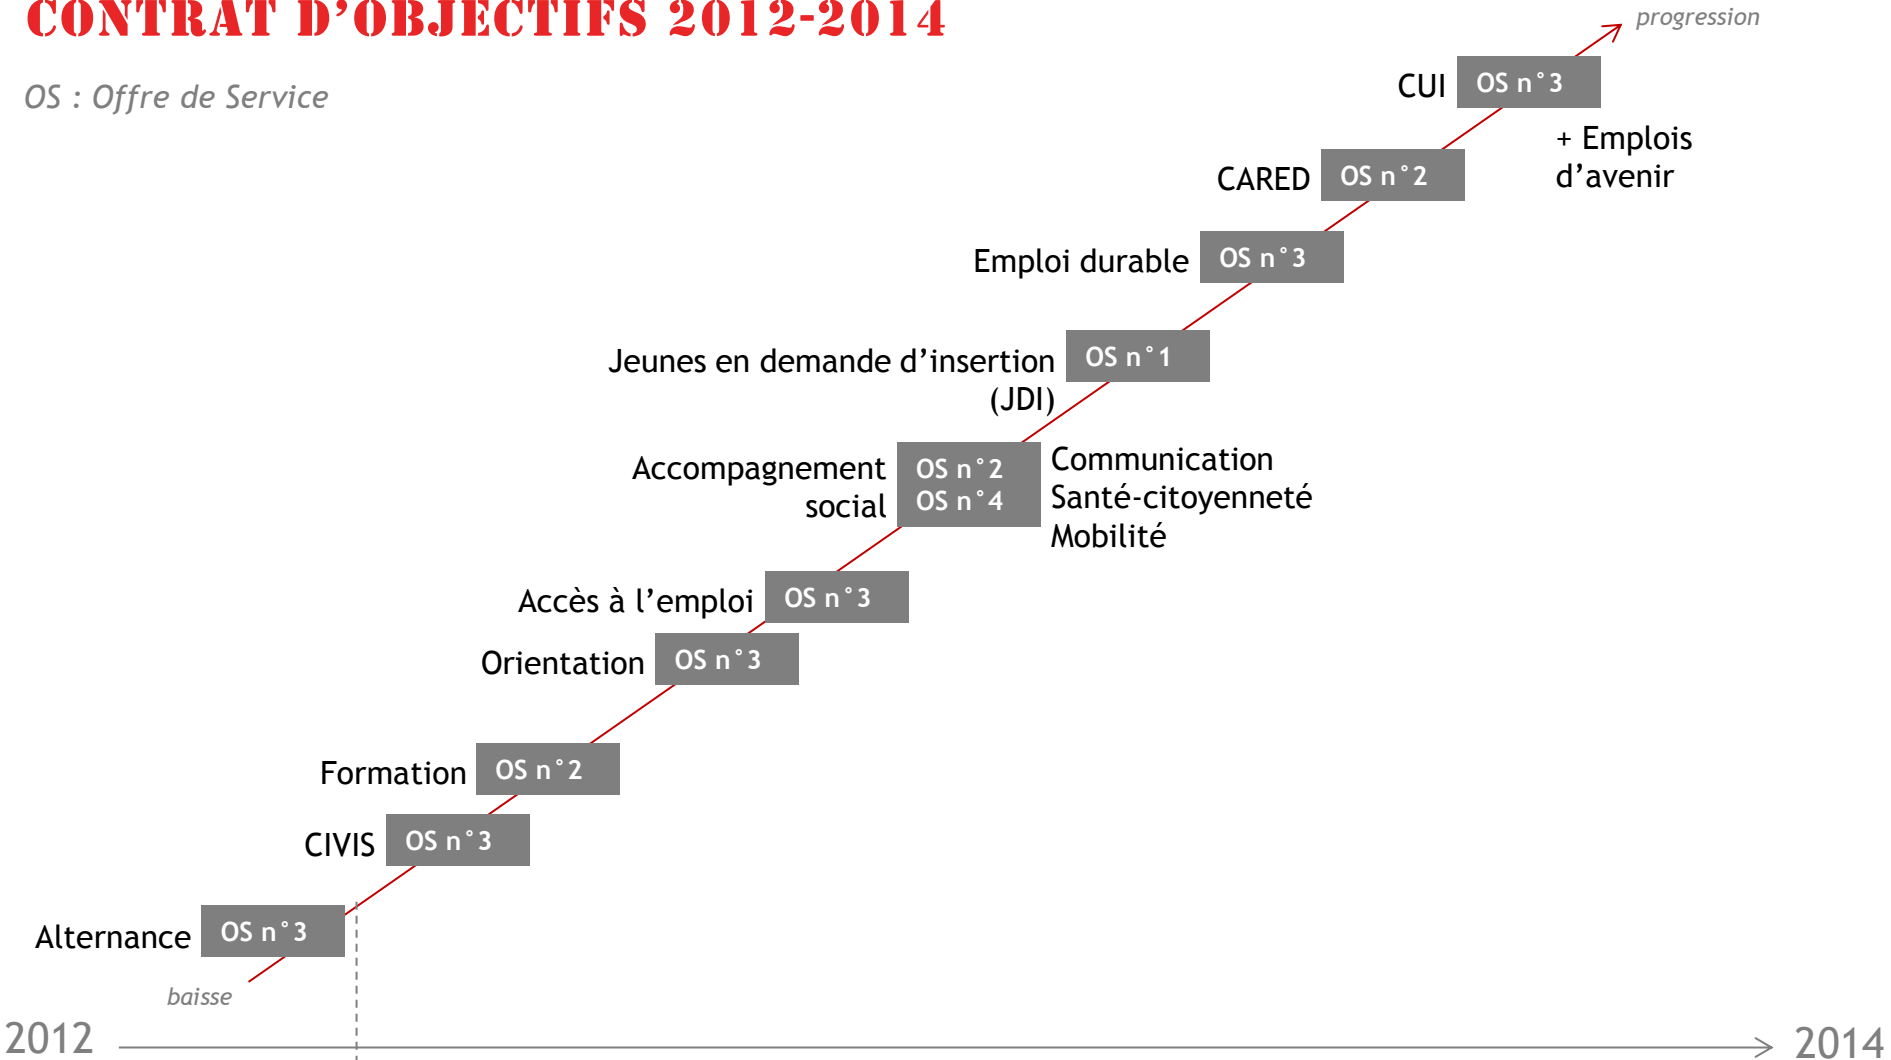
CONTRAT D'OBJECTIFS 2012-2014

OS : Offre de Service

progression

CUI OS n°3

+ Emplois d'avenir

CARED OS n°2

Emploi durable OS n°3

Jeunes en demande d'insertion (JDI) OS n°1

Accompagnement social OS n°2 OS n°4

Communication
Santé-citoyenneté
Mobilité

Accès à l'emploi OS n°3

Orientation OS n°3

Formation OS n°2

CIVIS OS n°3

Alternance OS n°3

baisse

2012

2014